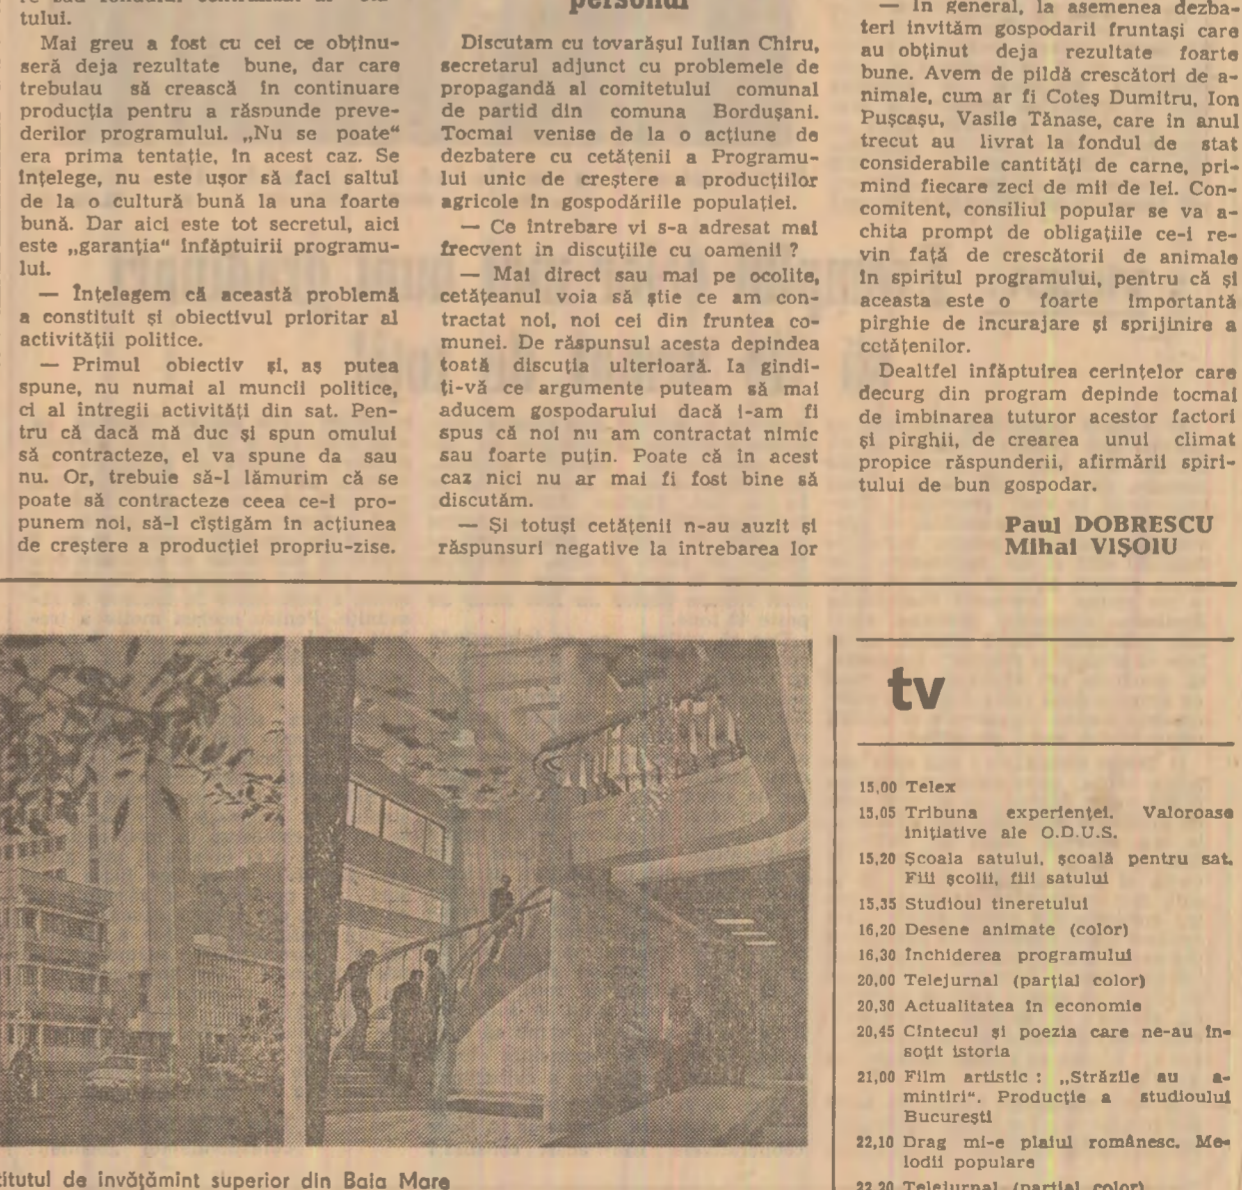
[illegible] tului.

Mai greu a fost cu cei ce obținuseră deja rezultate bune, dar care trebuiau să crească în continuare producția pentru a răspunde prevederilor programului. „Nu se poate" era prima tentație, în acest caz. Se înțelege, nu este ușor să faci saltul de la o cultură bună la una foarte bună. Dar aici este tot secretul, aici este „garanția" înfăptuirii programului.

— Înțelegem că această problemă a constituit și obiectivul prioritar al activității politice.

— Primul obiectiv și, aș putea spune, nu numai al muncii politice, ci al intregii activități din sat. Pentru că dacă mă duc și spun omului să contracteze, el va spune da sau nu. Or, trebuie să-l lămurim că se poate să contracteze ceea ce-i propunem noi, să-l cîștigăm în acțiunea de creștere a producției propriu-zise.

personal

Discutam cu tovarășul Iulian Chiru, secretarul adjunct cu problemele de propagandă al comitetului comunal de partid din comuna Bordușani. Tocmai venise de la o acțiune de dezbatere cu cetățenii a Programului unic de creștere a producțiilor agricole în gospodăriile populației.

— Ce întrebare vi s-a adresat mai frecvent în discuțiile cu oamenii ?

— Mai direct sau mai pe ocolite, cetățeanul voia să știe ce am contractat noi, noi cei din fruntea comunei. De răspunsul acesta depindea toată discuția ulterioară. Ia gîndiți-vă ce argumente puteam să mai aducem gospodarului dacă i-am fi spus că noi nu am contractat nimic sau foarte puțin. Poate că în acest caz nici nu ar mai fi fost bine să discutăm.

— Și totuși cetățenii n-au auzit și răspunsuri negative la întrebarea lor

— În general, la asemenea dezbateri invităm gospodarii fruntași care au obținut deja rezultate foarte bune. Avem de pildă crescători de animale, cum ar fi Coteș Dumitru, Ion Pușcașu, Vasile Tănase, care în anul trecut au livrat la fondul de stat considerabile cantități de carne, primind fiecare zeci de mii de lei. Concomitent, consiliul popular se va achita prompt de obligațiile ce-i revin față de crescătorii de animale în spiritul programului, pentru că și aceasta este o foarte importantă pîrghie de încurajare și sprijinire a cetățenilor.

Dealtfel înfăptuirea cerințelor care decurg din program depinde tocmai de îmbinarea tuturor acestor factori și pîrghii, de crearea unui climat propice răspunderii, afirmării spiritului de bun gospodar.

Paul DOBRESCU
Mihai VIȘOIU

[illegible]titutul de învățămînt superior din Baia Mare

tv

15,00 Telex
15,05 Tribuna experienței. Valoroase inițiative ale O.D.U.S.
15,20 Școala satului, școală pentru sat. Fiii școlii, fiii satului
15,35 Studioul tineretului
16,20 Desene animate (color)
16,30 Închiderea programului
20,00 Telejurnal (parțial color)
20,30 Actualitatea în economie
20,45 Cîntecul și poezia care ne-au însoțit istoria
21,00 Film artistic : „Străzile au amintiri". Producție a studioului București
22,10 Drag mi-e plaiul românesc. Melodii populare
22,20 Telejurnal (parțial color)